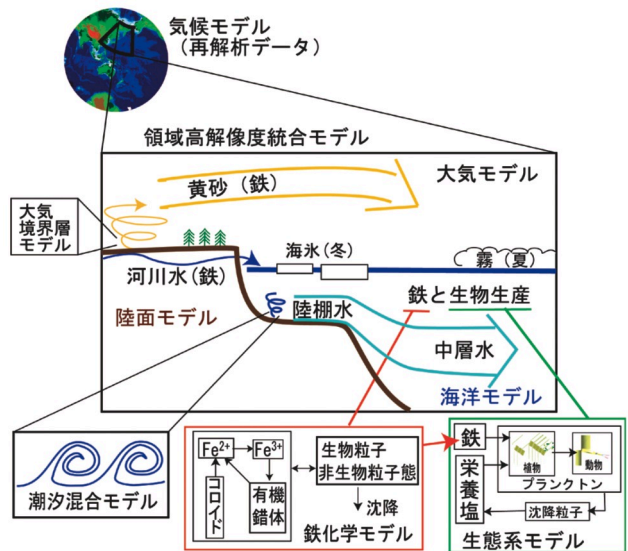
気候モデル
（再解析データ）

領域高解像度統合モデル

黄砂（鉄）

大気モデル

大気
境界層
モデル

海氷（冬）

霧（夏）

河川水（鉄）

陸面モデル

陸棚水

鉄と生物生産

中層水

海洋モデル

潮汐混合モデル

$Fe^{2+}$

$Fe^{3+}$

コロイド

有機
錯体

生物粒子
非生物粒子態

沈降

鉄化学モデル

鉄

栄
養
塩

植物

動物

プランクトン

沈降粒子

生態系モデル